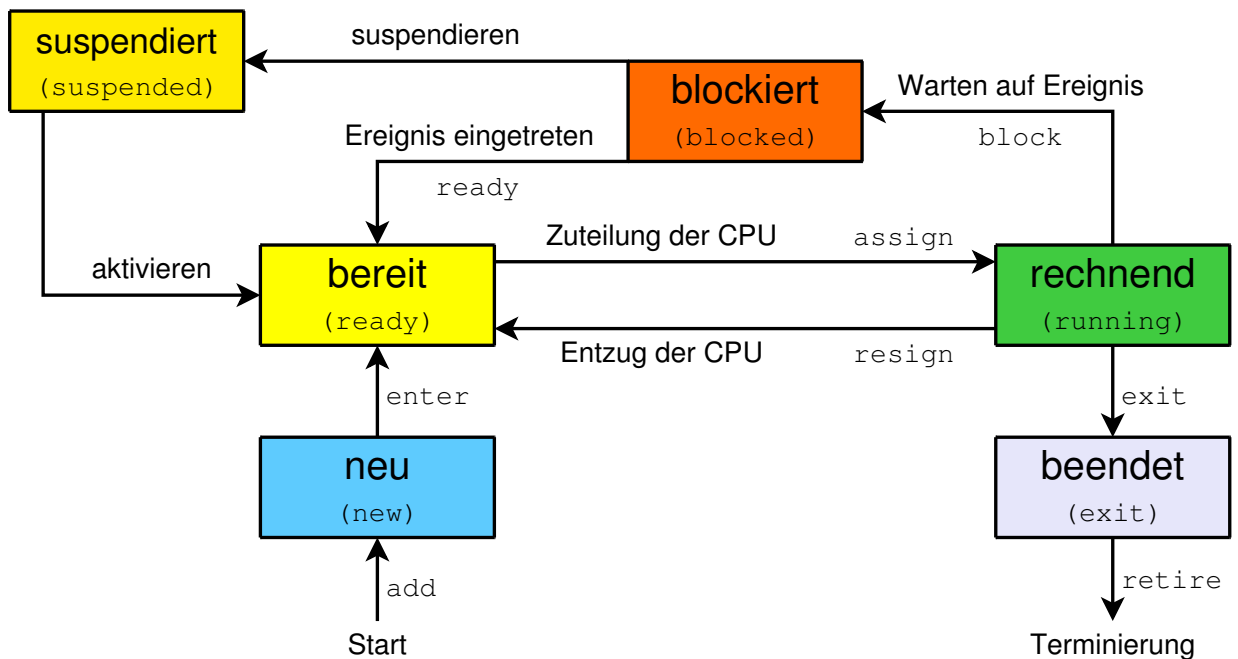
suspendiert
(suspended)

suspendieren

blockiert
(blocked)

Warten auf Ereignis
block

Ereignis eingetreten
ready

aktivieren

bereit
(ready)

Zuteilung der CPU
assign

rechnend
(running)

Entzug der CPU
resign

enter

exit

neu
(new)

beendet
(exit)

add

retire

Start

Terminierung